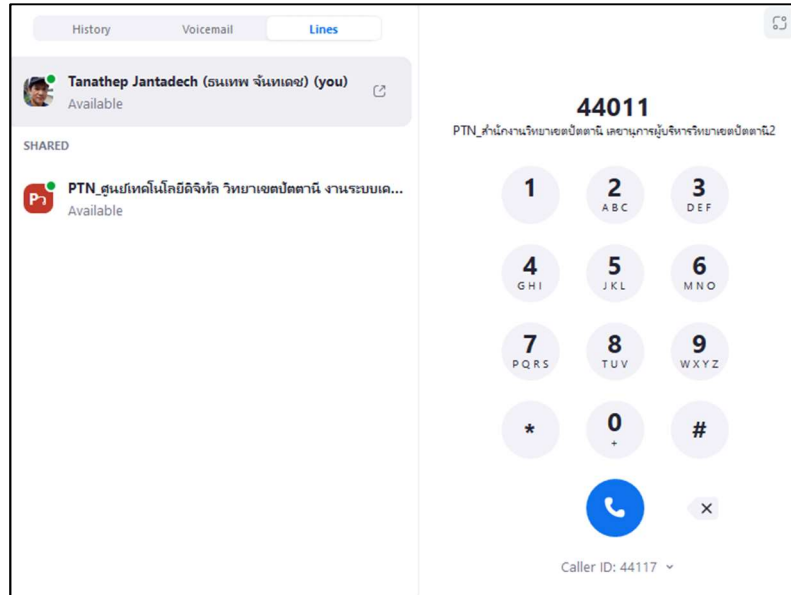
History Voicemail Lines

Tanathep Jantadech (ธนเทพ จันทเดช) (you)
Available

SHARED

PTN_ศูนย์เทคโนโลยีดิจิทัล วิทยาเขตปัตตานี งานระบบเค...
Available

44011
PTN_สำนักงานวิทยาเขตปัตตานี เลขานุการผู้บริหารวิทยาเขตปัตตานี2

1
2 ABC
3 DEF
4 GHI
5 JKL
6 MNO
7 PQRS
8 TUV
9 WXYZ
*
0 +
#

Caller ID: 44117